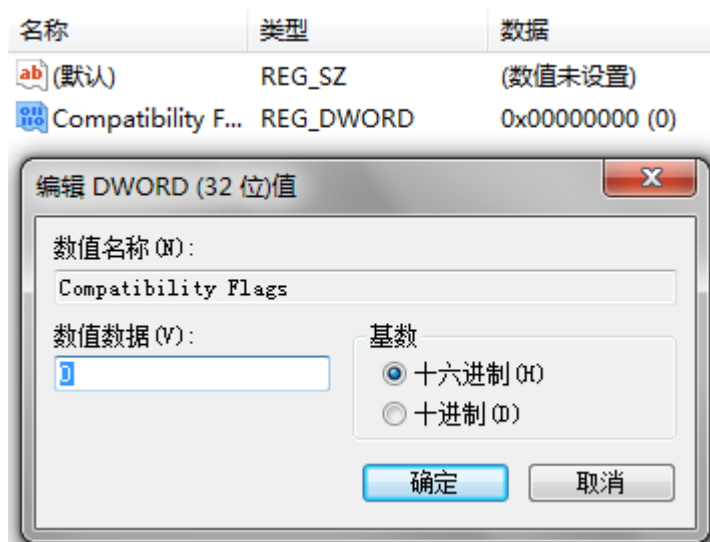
| 名称 | 类型 | 数据 |
|---|---|---|
| (默认) | REG_SZ | (数值未设置) |
| Compatibility F... | REG_DWORD | 0x00000000 (0) |

编辑 DWORD (32 位)值

数值名称(N):

Compatibility Flags

数值数据(V):

0

基数

十六进制(H)

十进制(D)

确定

取消